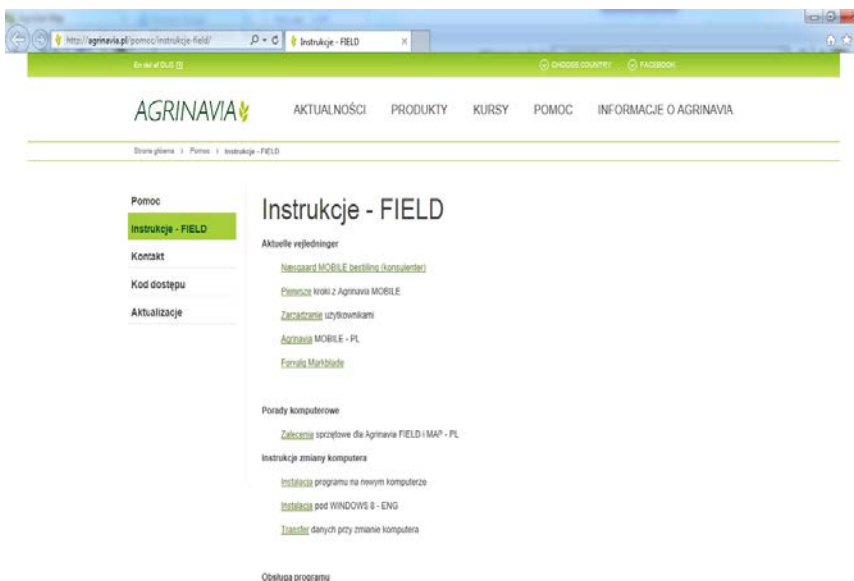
http://agrinavia.pl/pomoc/instrukcje-field/

Instrukcje - FIELD

En del af DLG

CHOOSE COUNTRY

FACEBOOK

AGRINAVIA

AKTUALNOŚCI

PRODUKTY

KURSY

POMOC

INFORMACJE O AGRINAVIA

Strona główna > Pomoc > Instrukcje - FIELD

Pomoc

Instrukcje - FIELD

Kontakt

Kod dostępu

Aktualizacje

Instrukcje - FIELD

Aktuelle vejledninger

Næsgaard MOBILE bestilling (konsulenter)

Pierwsze kroki z Agrinavia MOBILE

Zarządzanie użytkownikami

Agrinavia MOBILE - PL

Forvalg Markblade

Porady komputerowe

Zalecenia sprzętowe dla Agrinavia FIELD i MAP - PL

Instrukcje zmiany komputera

Instalacja programu na nowym komputerze

Instalacja pod WINDOWS 8 - ENG

Transfer danych przy zmianie komputera

Obsługa programu